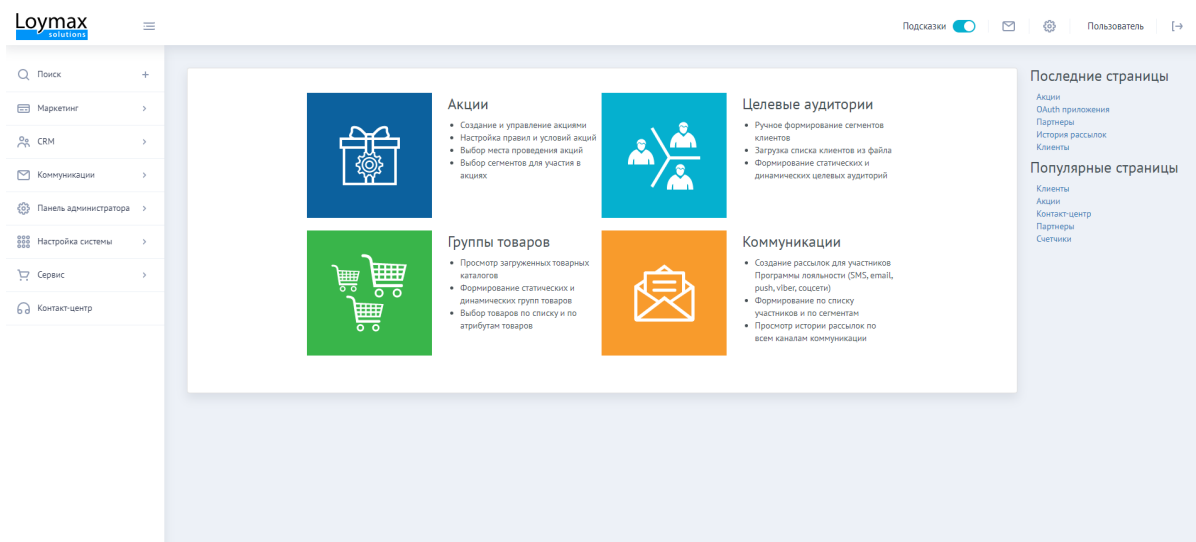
Loymax solutions

Подсказки Пользователь

Поиск +
Маркетинг >
CRM >
Коммуникации >
Панель администратора >
Настройка системы >
Сервис >
Контакт-центр

Акции
- Создание и управление акциями
- Настройка правил и условий акций
- Выбор места проведения акций
- Выбор сегментов для участия в акциях

Целевые аудитории
- Ручное формирование сегментов клиентов
- Загрузка списка клиентов из файла
- Формирование статических и динамических целевых аудиторий

Группы товаров
- Просмотр загруженных товарных каталогов
- Формирование статических и динамических групп товаров
- Выбор товаров по списку и по атрибутам товаров

Коммуникации
- Создание рассылок для участников Программы лояльности (SMS, email, push, viber, соцсети)
- Формирование по списку участников и по сегментам
- Просмотр истории рассылок по всем каналам коммуникации

Последние страницы
Акции
OAuth приложения
Партнеры
История рассылок
Клиенты

Популярные страницы
Клиенты
Акции
Контакт-центр
Партнеры
Счетчики